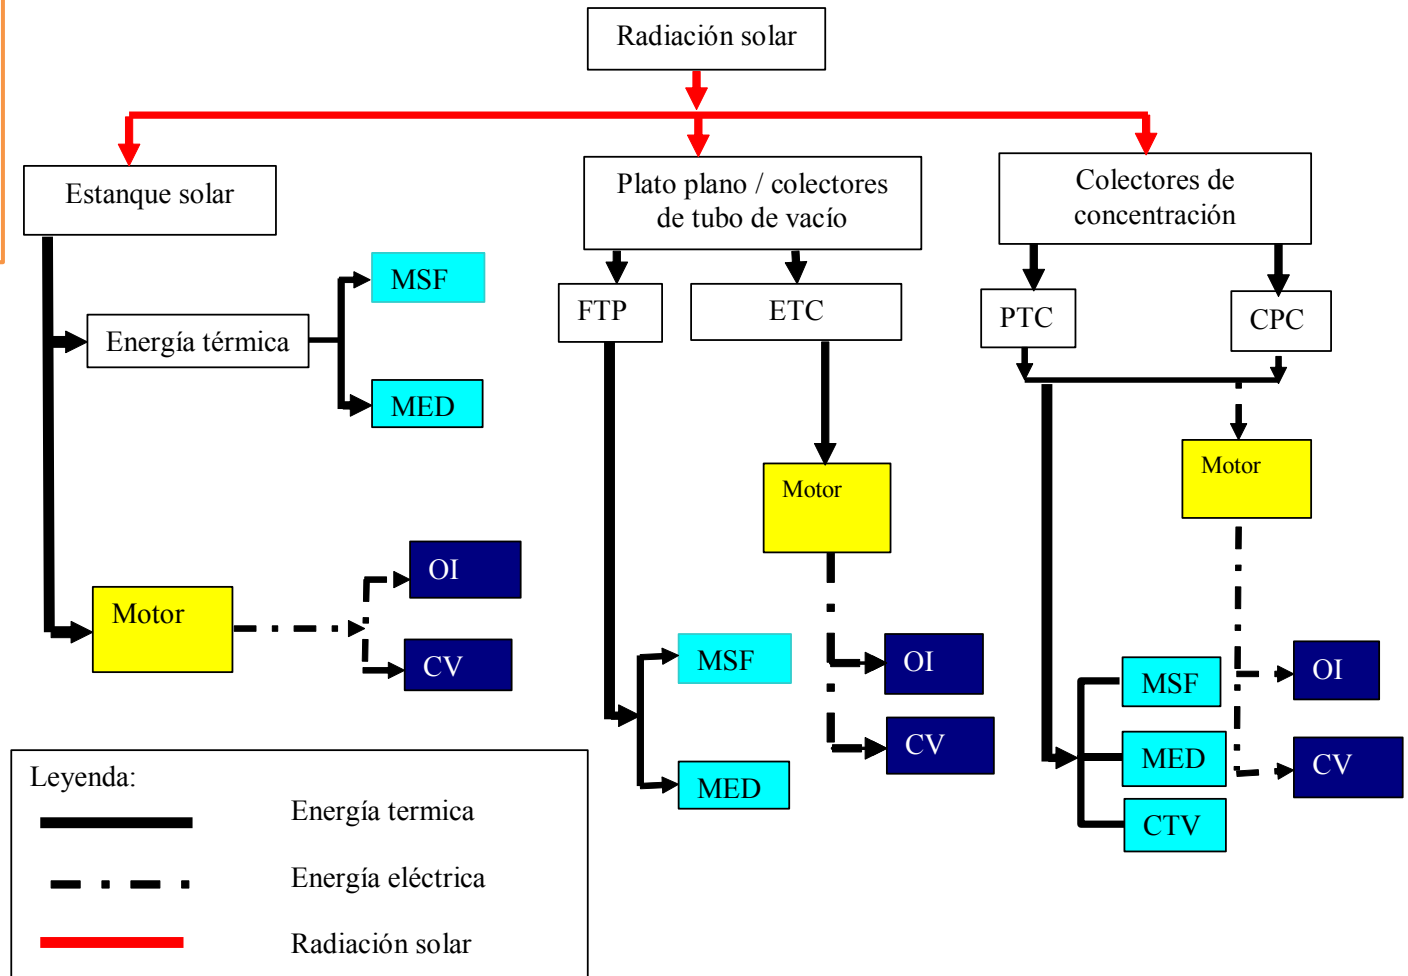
Radiación solar

Estanque solar

Plato plano / colectores de tubo de vacío

Colectores de concentración

Energía térmica

MSF

MED

Motor

OI

CV

FTP

ETC

Motor

MSF

MED

OI

CV

PTC

CPC

Motor

MSF

MED

CTV

OI

CV

Leyenda:

Energía termica

Energía eléctrica

Radiación solar